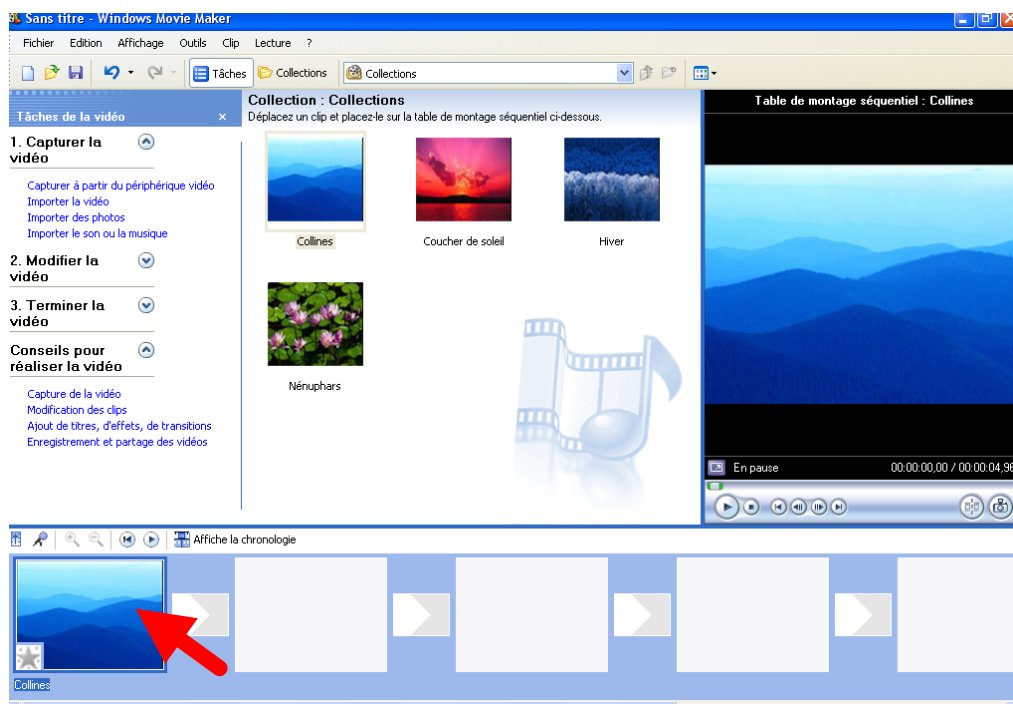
Sans titre - Windows Movie Maker

Fichier Edition Affichage Outils Clip Lecture ?

Tâches Collections Collections

Tâches de la vidéo ×

1. Capturer la vidéo

Capturer à partir du périphérique vidéo
Importer la vidéo
Importer des photos
Importer le son ou la musique

2. Modifier la vidéo

3. Terminer la vidéo

Conseils pour réaliser la vidéo

Capture de la vidéo
Modification des clips
Ajout de titres, d'effets, de transitions
Enregistrement et partage des vidéos

Collection : Collections
Déplacez un clip et placez-le sur la table de montage séquentiel ci-dessous.

Collines
Coucher de soleil
Hiver
Nénuphars

Table de montage séquentiel : Collines

En pause
00:00:00,00 / 00:00:04,96

Affiche la chronologie

Collines